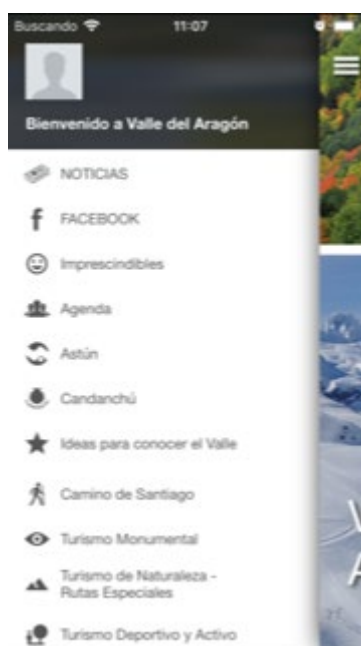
Buscando 11:07

Bienvenido a Valle del Aragón

NOTICIAS

FACEBOOK

Imprescindibles

Agenda

Astún

Candanchú

Ideas para conocer el Valle

Camino de Santiago

Turismo Monumental

Turismo de Naturaleza - Rutas Especiales

Turismo Deportivo y Activo

V
A